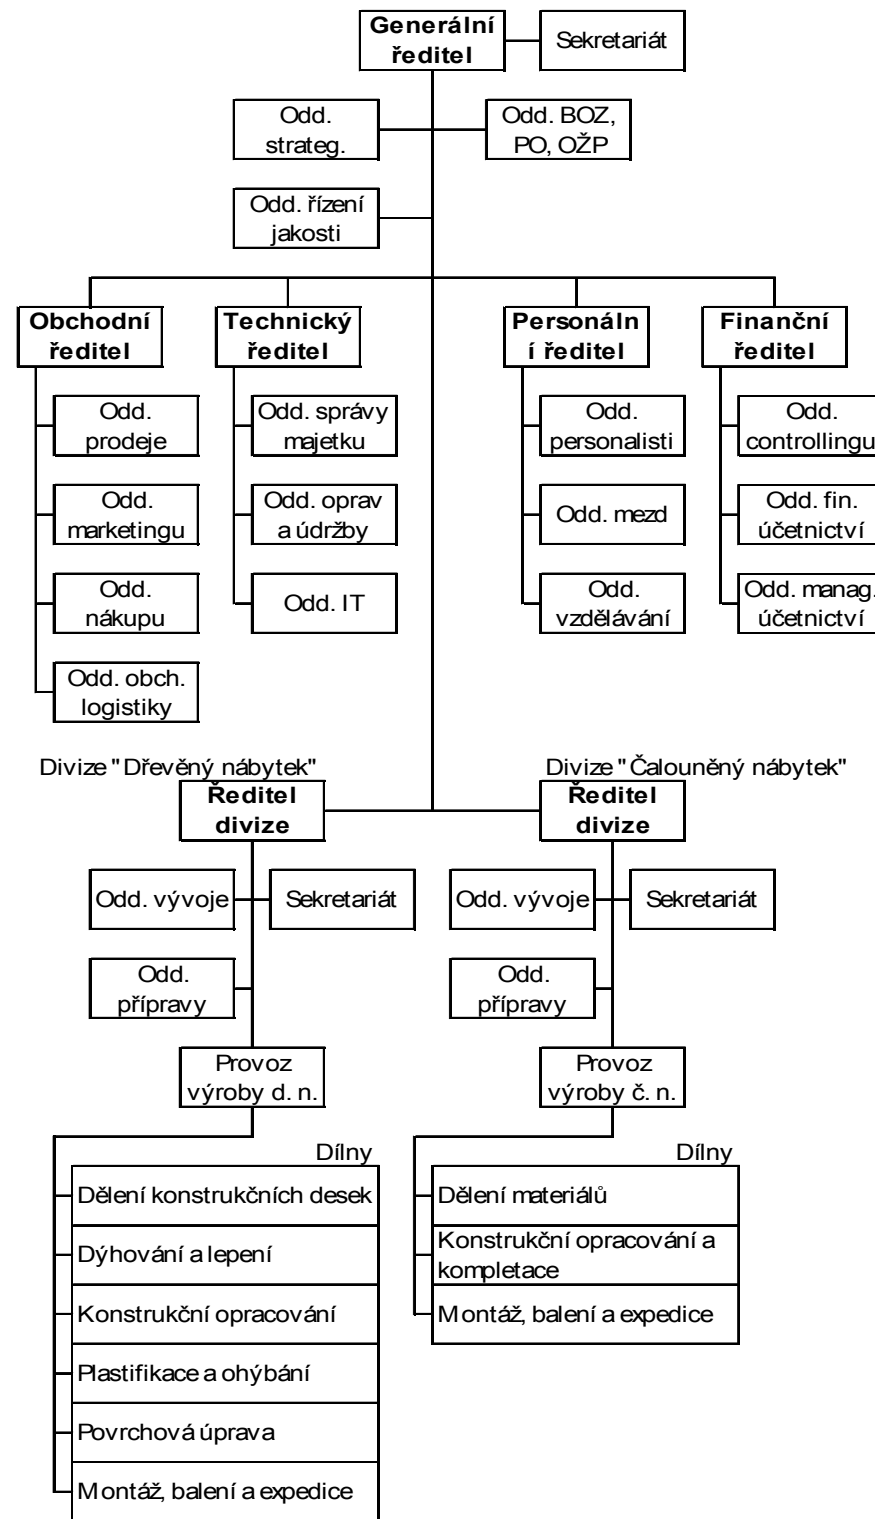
Generální ředitel

Sekretariát

Odd. strateg.

Odd. BOZ, PO, OŽP

Odd. řízení jakosti

Obchodní ředitel

Technický ředitel

Personální ředitel

Finanční ředitel

Odd. prodeje

Odd. marketingu

Odd. nákupu

Odd. obch. logistiky

Odd. správy majetku

Odd. oprav a údržby

Odd. IT

Odd. personalisti

Odd. mezd

Odd. vzdělávání

Odd. controllingu

Odd. fin. účetnictví

Odd. manag. účetnictví

Divize "Dřevěný nábytek"

Ředitel divize

Odd. vývoje

Sekretariát

Odd. přípravy

Provoz výroby d. n.

Dílny

Dělení konstrukčních desek

Dýhování a lepení

Konstrukční opracování

Plastifikace a ohýbání

Povrchová úprava

Montáž, balení a expedice

Divize "Čalouněný nábytek"

Ředitel divize

Odd. vývoje

Sekretariát

Odd. přípravy

Provoz výroby č. n.

Dílny

Dělení materiálů

Konstrukční opracování a kompletace

Montáž, balení a expedice